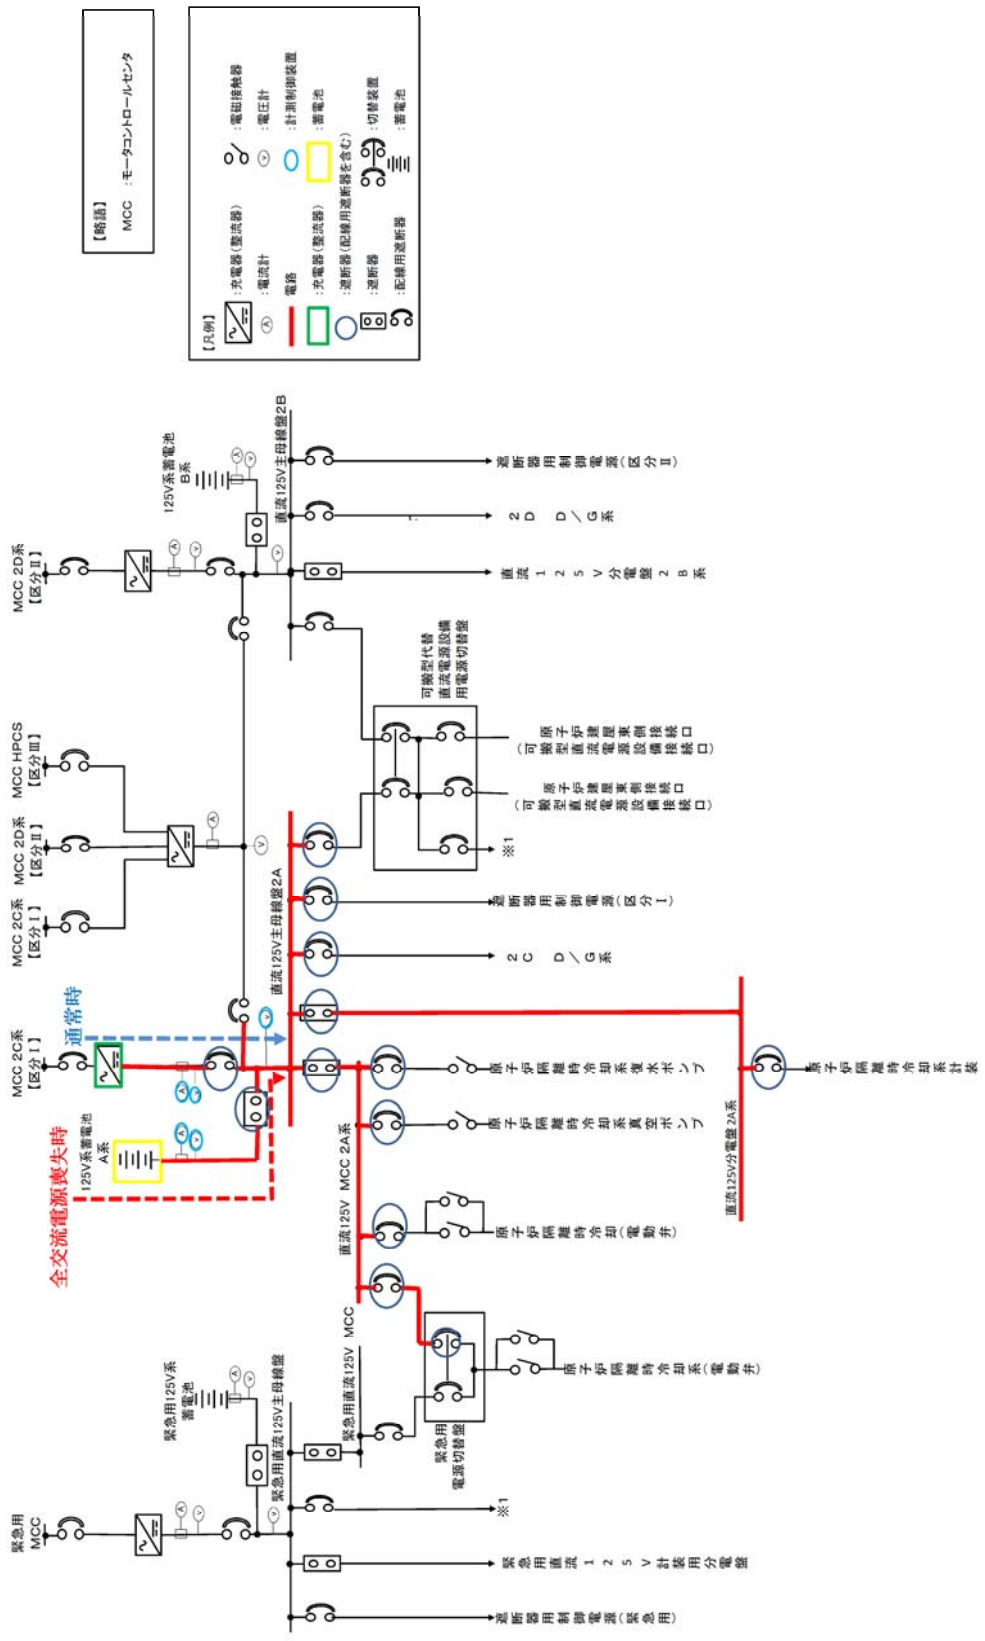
【略語】
MCC ：モータコントロールセンタ

【凡例】
：充電器（整流器）
：電磁接触器
：電流計
：電圧計
：電路
：計測制御装置
：充電器（整流器）
：蓄電池
：遮断器（配線用遮断器を含む）
：遮断器
：切替装置
：配線用遮断器
：蓄電池

MCC 2D系【区分Ⅱ】
125V系蓄電池 B系
直流125V主母線盤2B
遮断器用制御電源（区分Ⅱ）
2D D/G系
直流125V分電盤2B系
可搬型代替直流電源設備用電源切替盤
可搬型直流電源設備接続口（原子炉建屋東側接続口）
可搬型直流電源設備接続口（原子炉建屋東側接続口）
※1
MCC HPCS【区分Ⅲ】
MCC 2D系【区分Ⅱ】
MCC 2C系【区分Ⅰ】
直流125V主母線盤2A
遮断器用制御電源（区分Ⅰ）
2C D/G系
通常時
MCC 2C系【区分Ⅰ】
125V系蓄電池 A系
全交流電源喪失時
原子炉隔離時冷却系復水ポンプ
原子炉隔離時冷却系真空ポンプ
原子炉隔離時冷却系計装
直流125V分電盤2A系
直流125V MCC 2A系
原子炉隔離時冷却（電動弁）
緊急用直流125V MCC
緊急用電源切替盤
原子炉隔離時冷却系（電動弁）
緊急用125V系蓄電池
緊急用直流125V主母線盤
緊急用MCC
※1
緊急用直流125V計装用分電盤
遮断器用制御電源（緊急用）